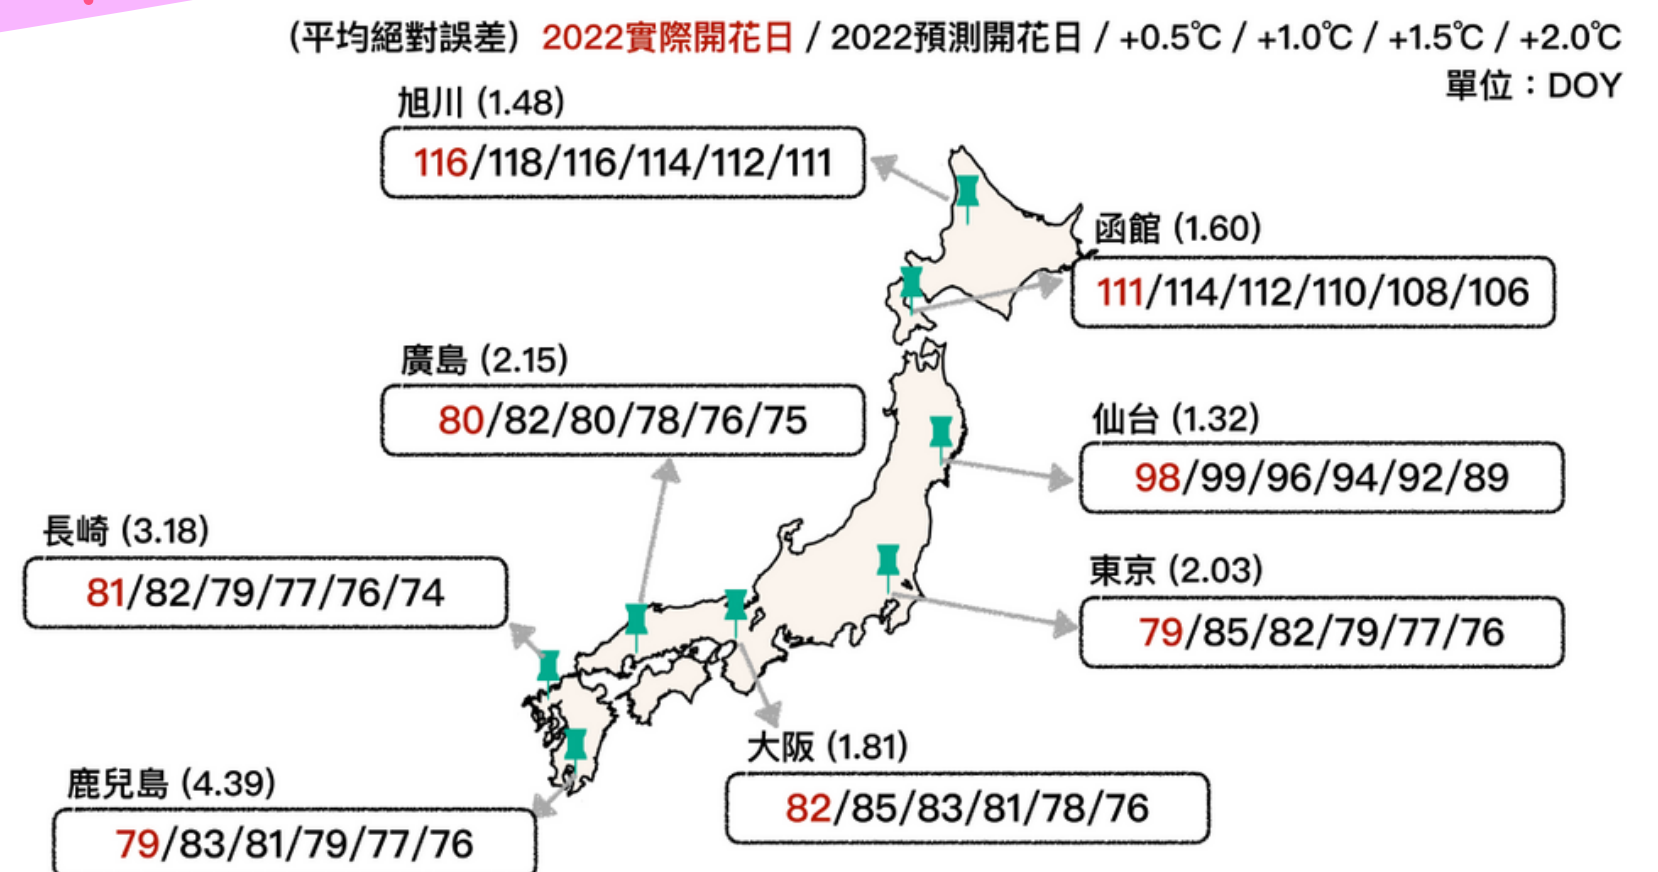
(平均絕對誤差) 2022實際開花日 / 2022預測開花日 / +0.5℃ / +1.0℃ / +1.5℃ / +2.0℃
單位：DOY

旭川 (1.48)
116/118/116/114/112/111

函館 (1.60)
111/114/112/110/108/106

廣島 (2.15)
80/82/80/78/76/75

仙台 (1.32)
98/99/96/94/92/89

長崎 (3.18)
81/82/79/77/76/74

東京 (2.03)
79/85/82/79/77/76

大阪 (1.81)
82/85/83/81/78/76

鹿兒島 (4.39)
79/83/81/79/77/76